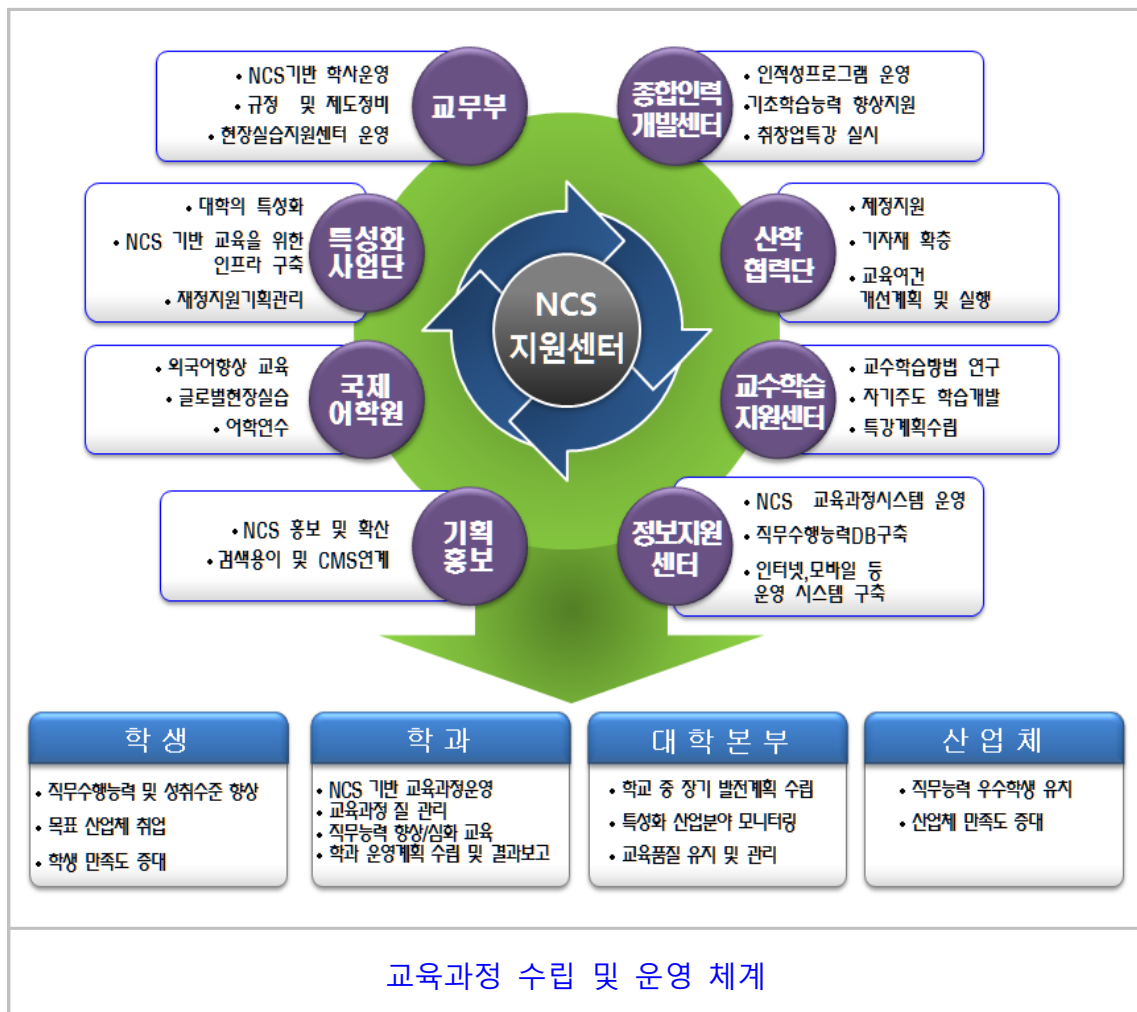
• NCS기반 학사운영
• 규정 및 제도정비
• 현장실습지원센터 운영

교무부

종합인력 개발센터

• 인적성프로그램 운영
• 기초학습능력 향상지원
• 취창업특강 실시

• 대학의 특성화
• NCS 기반 교육을 위한 인프라 구축
• 재정지원기획관리

특성화 사업단

산학 협력단

• 재정지원
• 기자재 확충
• 교육여건 개선계획 및 실행

NCS 지원센터

• 외국어향상 교육
• 글로벌현장실습
• 어학연수

국제 어학원

교수학습 지원센터

• 교수학습방법 연구
• 자기주도 학습개발
• 특강계획수립

• NCS 홍보 및 확산
• 검색용이 및 CMS연계

기획 홍보

정보지원 센터

• NCS 교육과정시스템 운영
• 직무수행능력DB구축
• 인터넷,모바일 등 운영 시스템 구축

학 생

• 직무수행능력 및 성취수준 향상
• 목표 산업체 취업
• 학생 만족도 증대

학 과

• NCS 기반 교육과정운영
• 교육과정 질 관리
• 직무능력 향상/심화 교육
• 학과 운영계획 수립 및 결과보고

대 학 본 부

• 학교 중 장기 발전계획 수립
• 특성화 산업분야 모니터링
• 교육품질 유지 및 관리

산 업 체

• 직무능력 우수학생 유치
• 산업체 만족도 증대

교육과정 수립 및 운영 체계